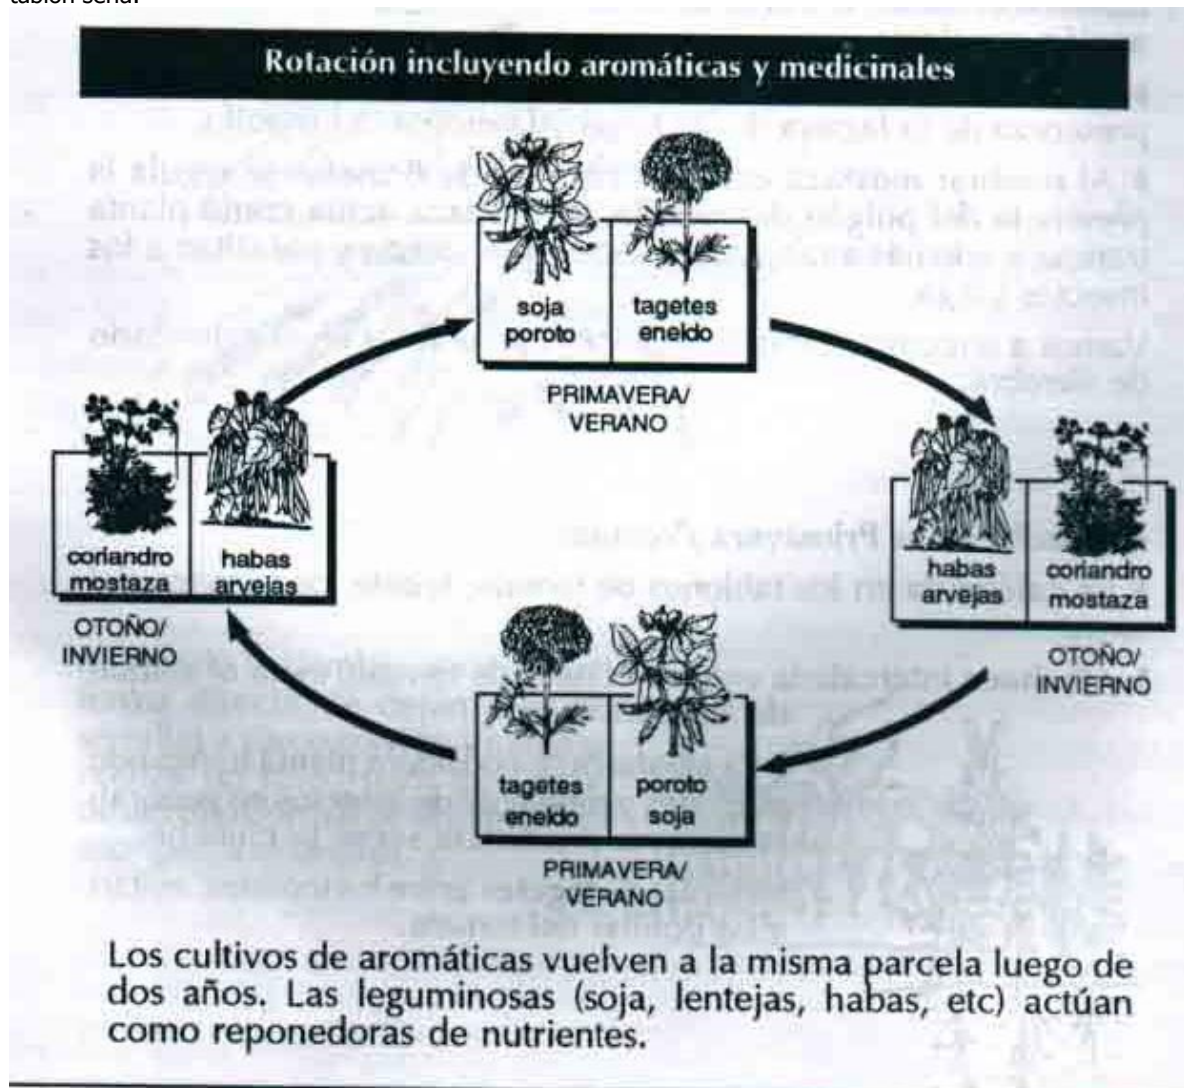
tablón sería:

Rotación incluyendo aromáticas y medicinales

soja poroto

tagetes eneldo

PRIMAVERA/ VERANO

coriandro mostaza

habas arvejas

OTOÑO/ INVIERNO

habas arvejas

coriandro mostaza

OTOÑO/ INVIERNO

tagetes eneldo

poroto soja

PRIMAVERA/ VERANO

Los cultivos de aromáticas vuelven a la misma parcela luego de dos años. Las leguminosas (soja, lentejas, habas, etc) actúan como reponedoras de nutrientes.